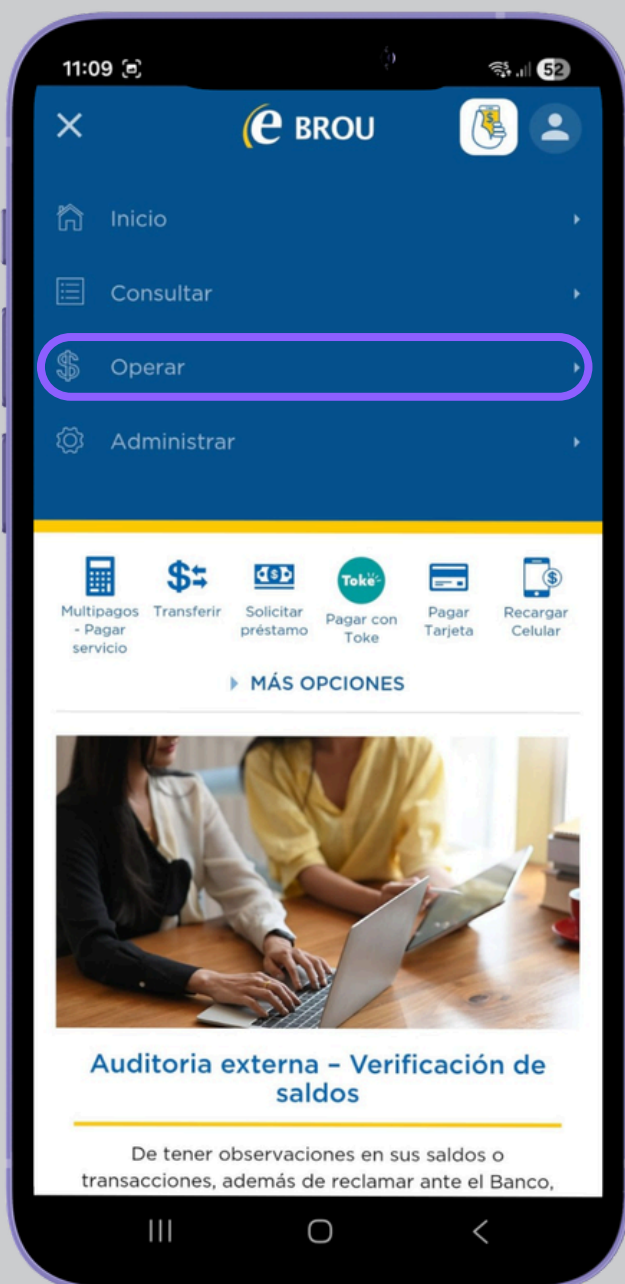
11:09

52

e BROU

Inicio

Consultar

Operar

Administrar

Multipagos - Pagar servicio

Transferir

Solicitar préstamo

Toke

Pagar con Toke

Pagar Tarjeta

Recargar Celular

MÁS OPCIONES

Auditoria externa – Verificación de saldos

De tener observaciones en sus saldos o transacciones, además de reclamar ante el Banco,